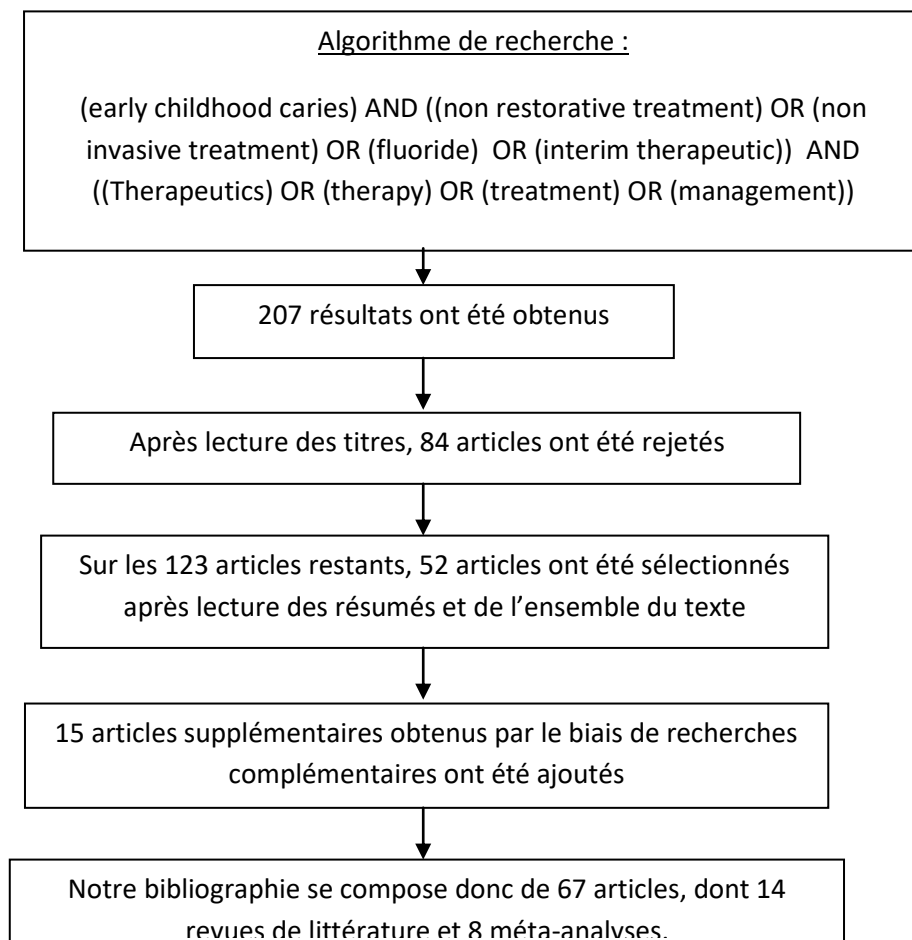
Algorithme de recherche :

(early childhood caries) AND ((non restorative treatment) OR (non invasive treatment) OR (fluoride) OR (interim therapeutic)) AND ((Therapeutics) OR (therapy) OR (treatment) OR (management))

207 résultats ont été obtenus

Après lecture des titres, 84 articles ont été rejetés

Sur les 123 articles restants, 52 articles ont été sélectionnés après lecture des résumés et de l'ensemble du texte

15 articles supplémentaires obtenus par le biais de recherches complémentaires ont été ajoutés

Notre bibliographie se compose donc de 67 articles, dont 14 revues de littérature et 8 méta-analyses.